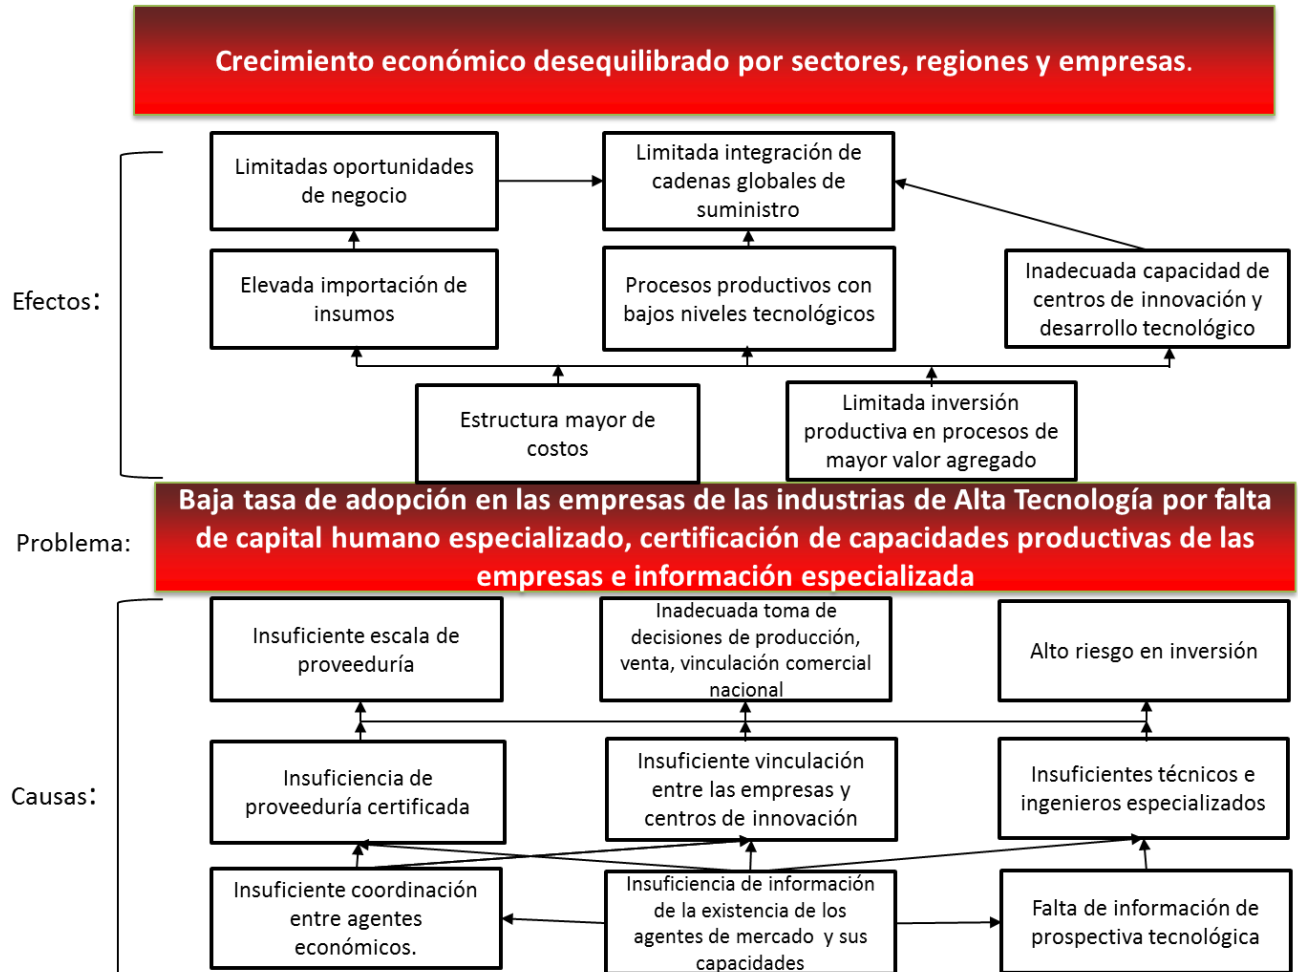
Crecimiento económico desequilibrado por sectores, regiones y empresas.

Efectos:

Limitadas oportunidades de negocio

Limitada integración de cadenas globales de suministro

Elevada importación de insumos

Procesos productivos con bajos niveles tecnológicos

Inadecuada capacidad de centros de innovación y desarrollo tecnológico

Estructura mayor de costos

Limitada inversión productiva en procesos de mayor valor agregado

Problema:

Baja tasa de adopción en las empresas de las industrias de Alta Tecnología por falta de capital humano especializado, certificación de capacidades productivas de las empresas e información especializada

Causas:

Insuficiente escala de proveeduría

Inadecuada toma de decisiones de producción, venta, vinculación comercial nacional

Alto riesgo en inversión

Insuficiencia de proveeduría certificada

Insuficiente vinculación entre las empresas y centros de innovación

Insuficientes técnicos e ingenieros especializados

Insuficiente coordinación entre agentes económicos.

Insuficiencia de información de la existencia de los agentes de mercado y sus capacidades

Falta de información de prospectiva tecnológica